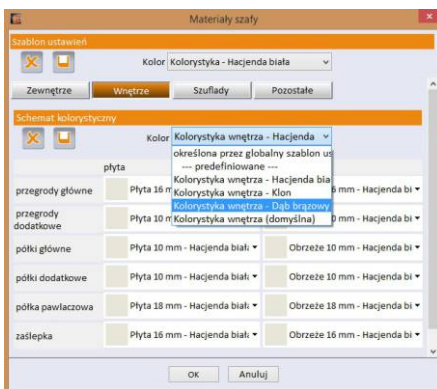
Materiały szafy

Szablon ustawień

Kolor Kolorystyka - Hacjenda biała

Zewnętrze | Wnętrze | Szuflady | Pozostałe

Schemat kolorystyczny

Kolor Kolorystyka wnętrza - Hacjenda

określona przez globalny szablon us
--- predefiniowane ---
Kolorystyka wnętrza - Hacjenda bia
Kolorystyka wnętrza - Klon
Kolorystyka wnętrza - Dąb brązowy
Kolorystyka wnętrza (domyślna)

| | płyta | |
|---|---|---|
| przegrody główne | Płyta 16 m | 6 mm - Hacjenda bi |
| przegrody dodatkowe | Płyta 16 m | 6 mm - Hacjenda bi |
| półki główne | Płyta 10 mm - Hacjenda biała | Obrzeże 10 mm - Hacjenda bi |
| półki dodatkowe | Płyta 10 mm - Hacjenda biała | Obrzeże 10 mm - Hacjenda bi |
| półka pawlaczowa | Płyta 18 mm - Hacjenda biała | Obrzeże 18 mm - Hacjenda bi |
| zaślepka | Płyta 16 mm - Hacjenda biała | Obrzeże 16 mm - Hacjenda bi |

OK | Anuluj